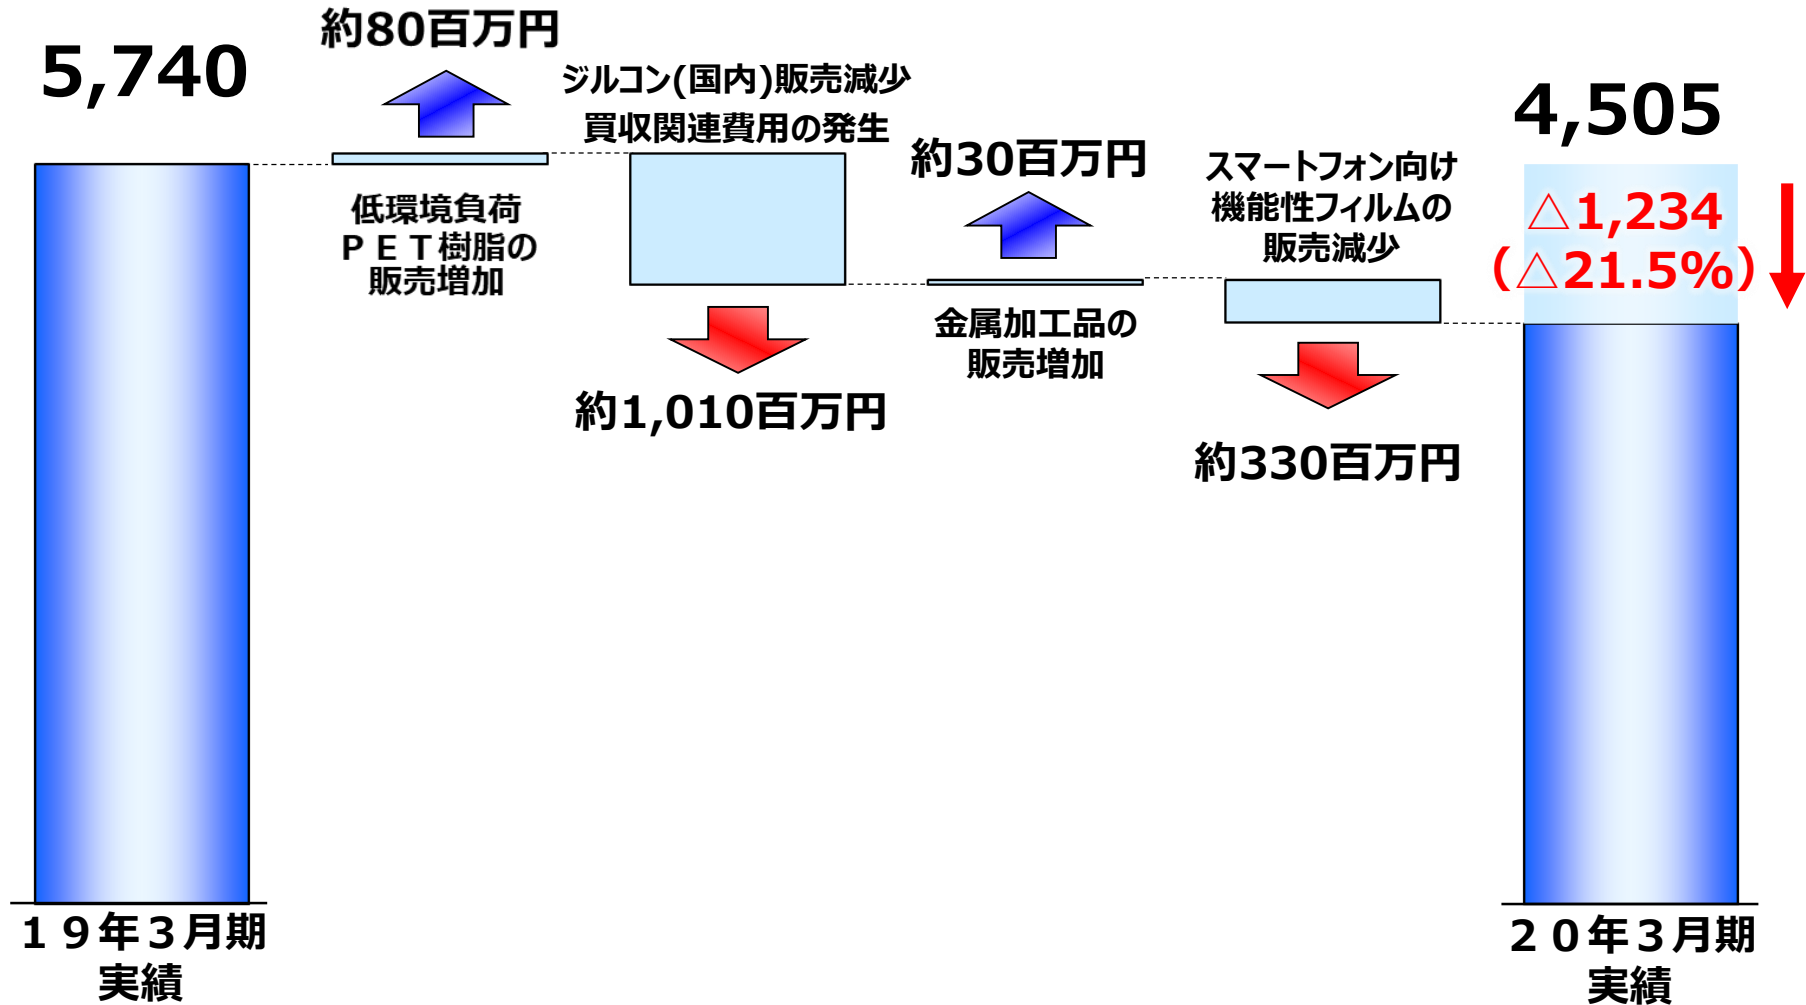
5,740

約80百万円

ジルコン(国内)販売減少
買収関連費用の発生

4,505

約30百万円

スマートフォン向け
機能性フィルムの
販売減少

△1,234
(△21.5%)

低環境負荷
ＰＥＴ樹脂の
販売増加

金属加工品の
販売増加

約1,010百万円

約330百万円

１９年３月期
実績

２０年３月期
実績